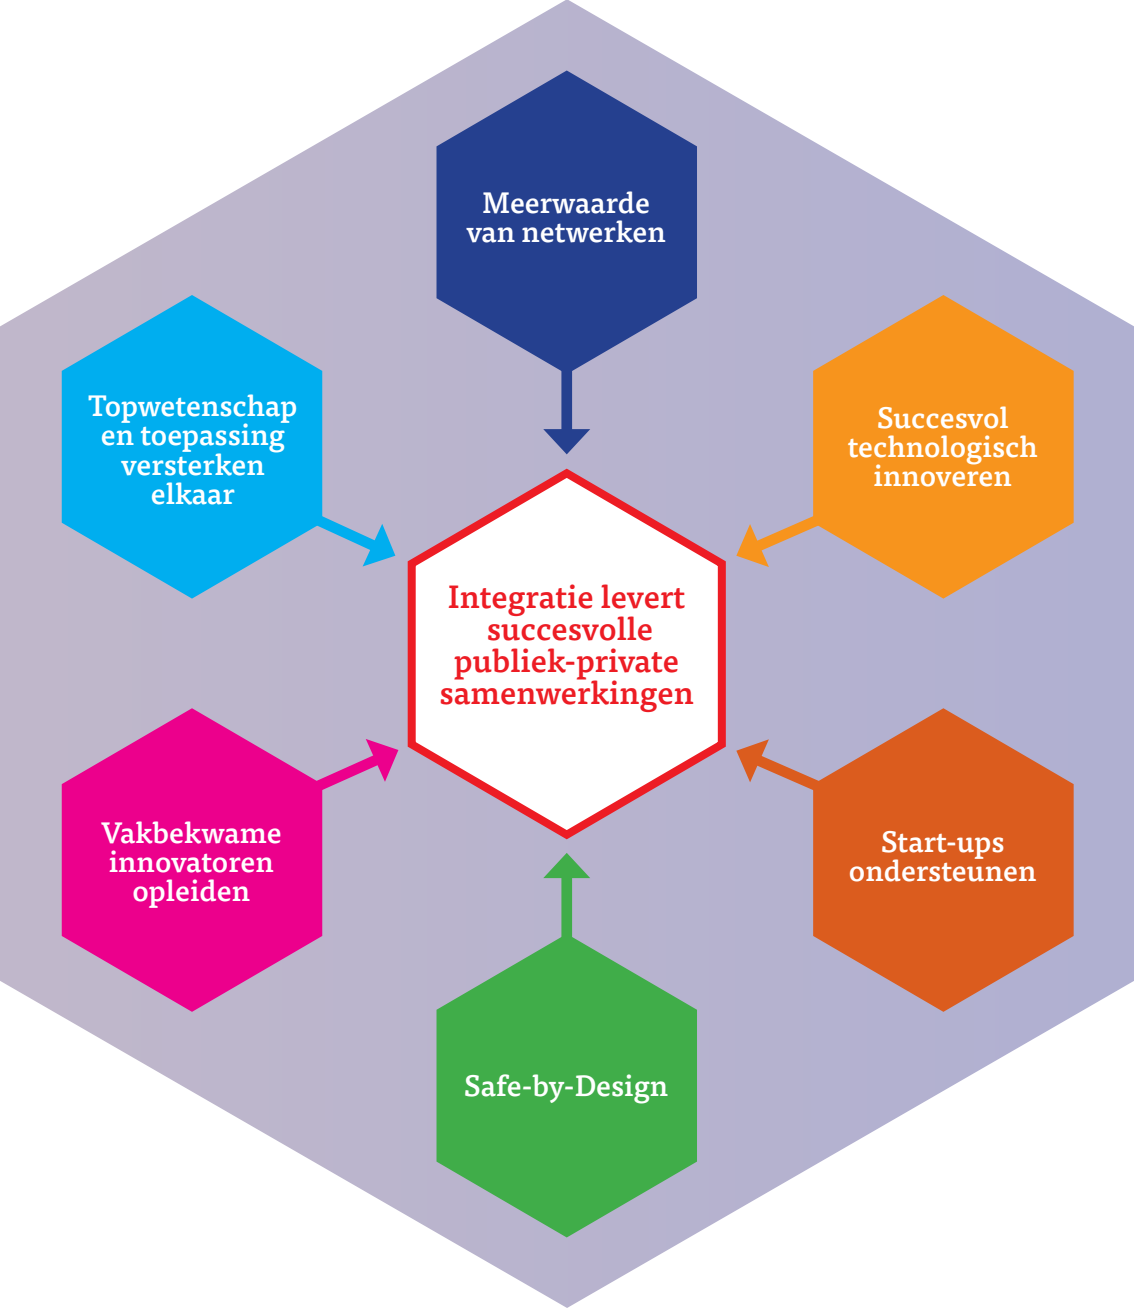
Meerwaarde van netwerken

Topwetenschap en toepassing versterken elkaar

Succesvol technologisch innoveren

Integratie levert succesvolle publiek-private samenwerkingen

Vakbekwame innovatoren opleiden

Start-ups ondersteunen

Safe-by-Design